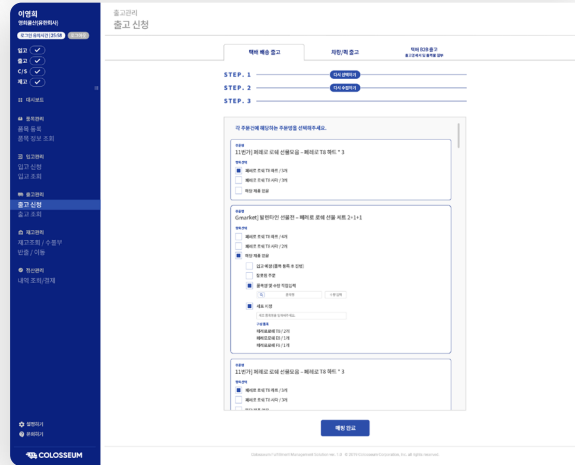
이영희
영희물산(유한회사)
로그인 유지시간 | 35:58

입고
출고
C/S
재고

대시보드

품목관리
품목 등록
품목 정보 조회

입고관리
입고 신청
입고 조회

출고관리
출고 신청
출고 조회

재고관리
재고조회 / 수할부
반출 / 이동

정산관리
내역 조회/결제

설정하기
로그아웃

COLOSSEUM

출고관리
출고 신청

택배 배송 출고 | 차량/퀵 출고 | 택배 B2B 출고

STEP. 1 | 다시 선택하기
STEP. 2 | 다시 수정하기
STEP. 3

각 주문건에 해당하는 주문상품을 선택해주세요.

주문명
11번가] 퍼퓨오 로쉐 선물모음 - 퍼퓨오 T8 헤드 * 3

퍼퓨오 로쉐 T8 헤드 / 5개
퍼퓨오 로쉐 T8 서리 / 5개
박스 재료 선물

주문명
Gmarket] 발렌타인 선물전 - 퍼퓨오 로쉐 선물 세트 2+1+1

퍼퓨오 로쉐 T8 헤드 / 4개
퍼퓨오 로쉐 T8 서리 / 2개
박스 재료 선물

주문명
11번가] 퍼퓨오 로쉐 선물모음 - 퍼퓨오 T8 헤드 * 3

퍼퓨오 로쉐 T8 헤드 / 5개
퍼퓨오 로쉐 T8 서리 / 5개

배송 완료